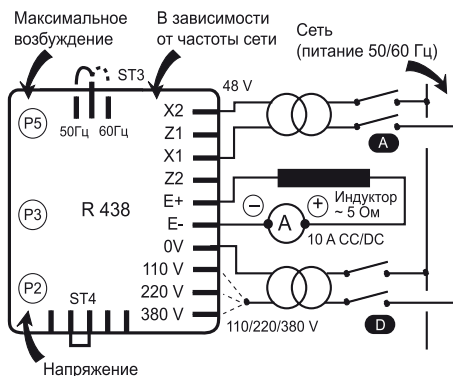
Максимальное возбуждение

В зависимости от частоты сети

Сеть (питание 50/60 Гц)

ST3

50Гц 60Гц

48 V

P5

X2

Z1

X1

A

Z2

E+

Индуктор ~ 5 Ом

P3

R 438

E-

A

10 A CC/DC

0V

110 V

P2

ST4

220 V

380 V

110/220/380 V

D

Напряжение